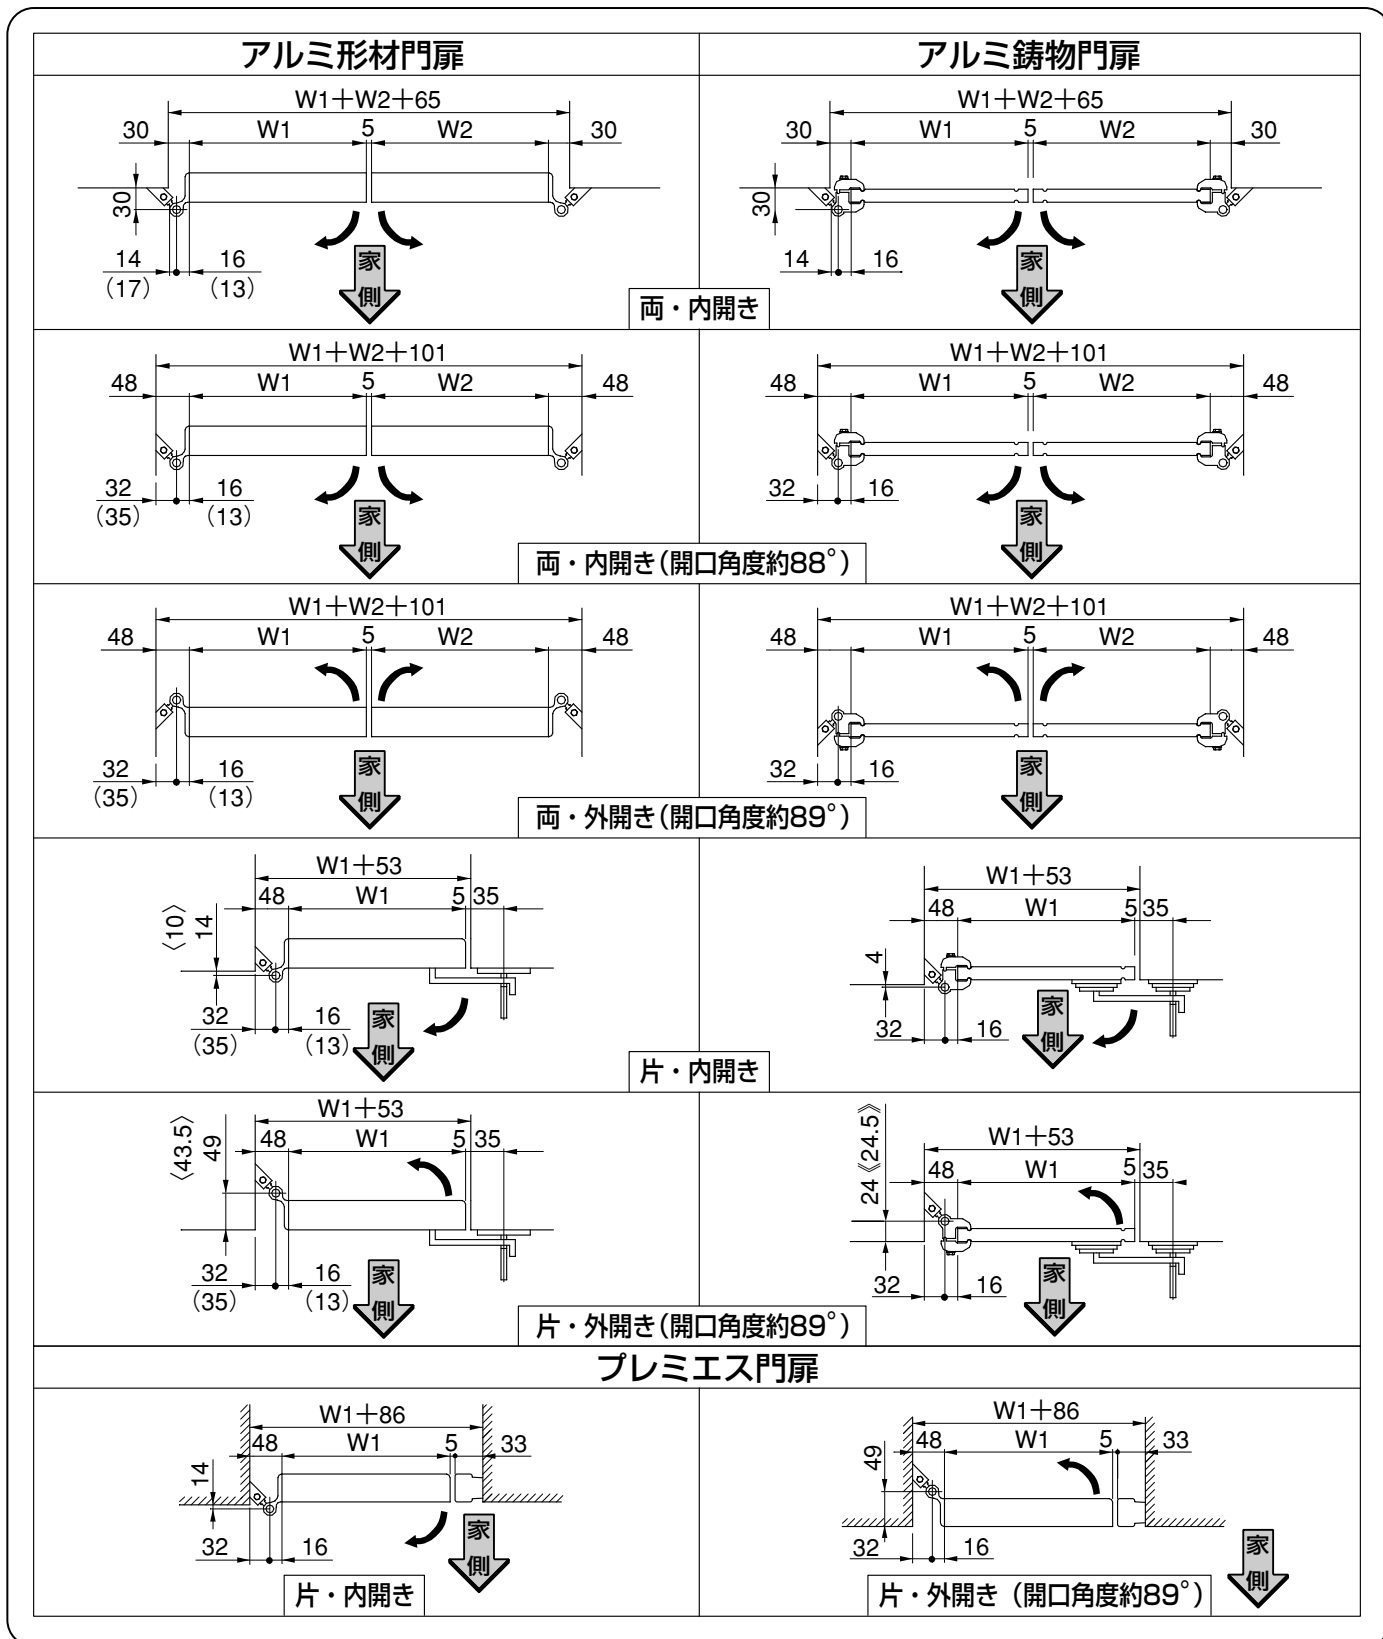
| アルミ形材門扉 | アルミ鋳物門扉 |
|---|---|
| W1＋W2＋65<br>30 W1 5 W2 30<br>30<br>14 (17) 16 (13)<br>家側 | W1＋W2＋65<br>30 W1 5 W2 30<br>30<br>14 16<br>家側 |

両・内開き

| | |
|---|---|
| W1＋W2＋101<br>48 W1 5 W2 48<br>32 (35) 16 (13)<br>家側 | W1＋W2＋101<br>48 W1 5 W2 48<br>32 16<br>家側 |

両・内開き(開口角度約88°)

| | |
|---|---|
| W1＋W2＋101<br>48 W1 5 W2 48<br>32 (35) 16 (13)<br>家側 | W1＋W2＋101<br>48 W1 5 W2 48<br>32 16<br>家側 |

両・外開き(開口角度約89°)

| | |
|---|---|
| W1＋53<br>48 W1 5 35<br>〈10〉 14<br>32 (35) 16 (13)<br>家側 | W1＋53<br>48 W1 5 35<br>4<br>32 16<br>家側 |

片・内開き

| | |
|---|---|
| W1＋53<br>〈43.5〉 49<br>48 W1 5 35<br>32 (35) 16 (13)<br>家側 | 24《24.5》<br>W1＋53<br>48 W1 5 35<br>32 16<br>家側 |

片・外開き(開口角度約89°)

プレミエス門扉

| | |
|---|---|
| W1＋86<br>48 W1 5 33<br>14<br>32 16<br>家側<br>片・内開き | W1＋86<br>48 W1 5 33<br>49<br>32 16<br>家側<br>片・外開き（開口角度約89°） |